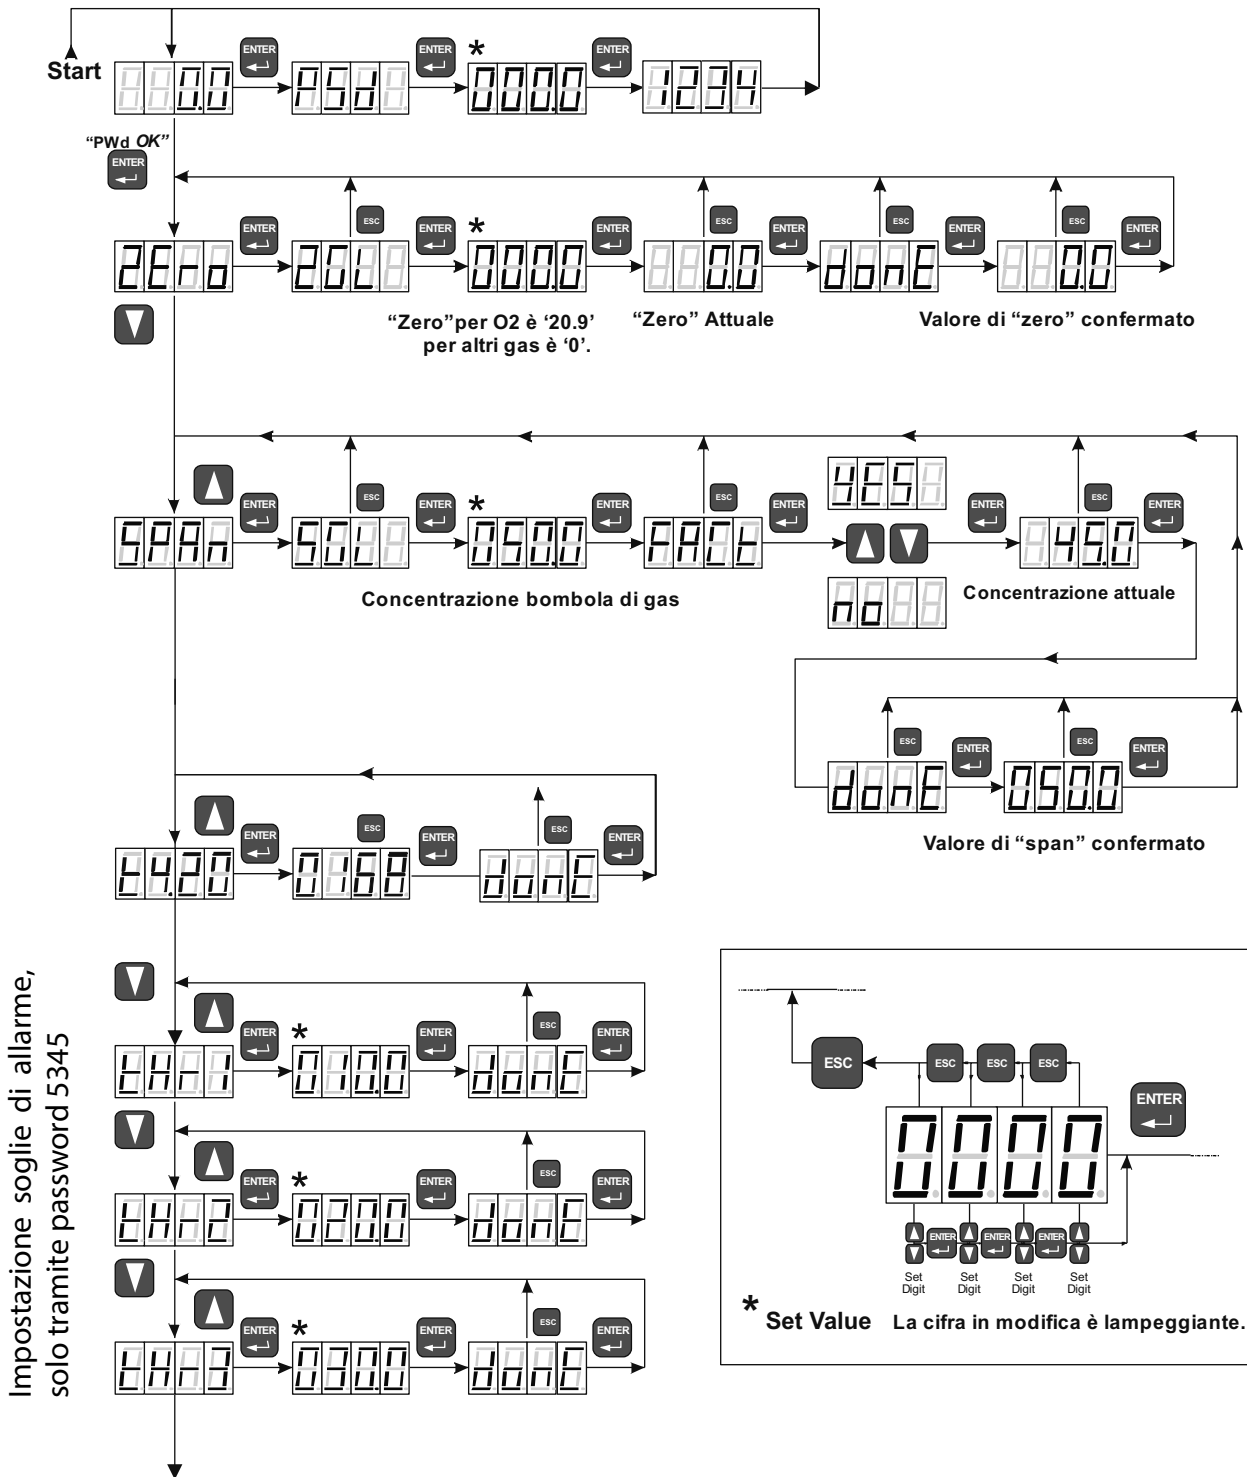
Start

0.0

ENTER

PSd

ENTER

*

000.0

ENTER

1234

"PWd OK"

ENTER

ZEro

ENTER

ZOL

ESC

ENTER

*

000.0

ENTER

0.0

ESC

ENTER

donE

ESC

ENTER

0.0

ESC

ENTER

"Zero"per O2 è '20.9' per altri gas è '0'.

"Zero" Attuale

Valore di "zero" confermato

SPAn

ENTER

SOL

ESC

ENTER

*

050.0

ENTER

FACt

ESC

ENTER

YES

no

ENTER

45.0

ESC

ENTER

Concentrazione bombola di gas

Concentrazione attuale

donE

ESC

ENTER

050.0

ESC

ENTER

Valore di "span" confermato

t4.20

ENTER

0168

ESC

ENTER

donE

ESC

ENTER

Impostazione soglie di allarme, solo tramite password 5345

tHr1

ENTER

*

010.0

ENTER

donE

ESC

ENTER

tHr2

ENTER

*

020.0

ENTER

donE

ESC

ENTER

tHr3

ENTER

*

030.0

ENTER

donE

ESC

ENTER

ESC

ESC

ESC

ESC

ENTER

0000

ENTER

ENTER

ENTER

Set Digit

Set Digit

Set Digit

Set Digit

* Set Value La cifra in modifica è lampeggiante.